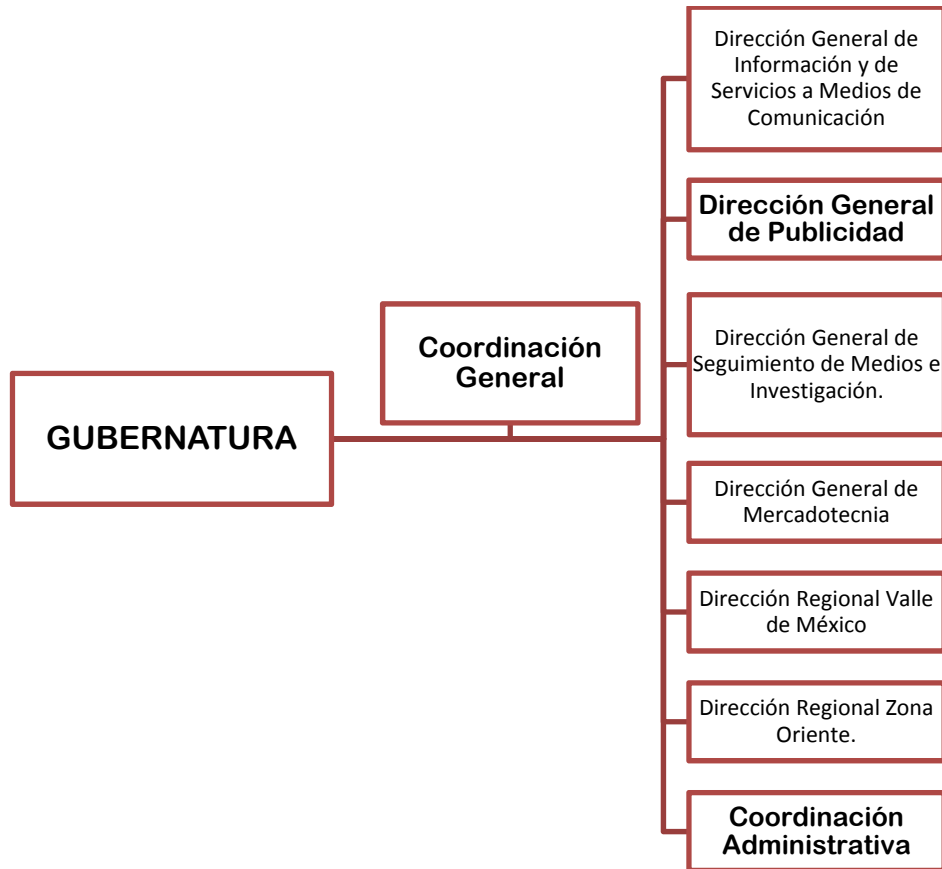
GUBERNATURA

Coordinación General

Dirección General de Información y de Servicios a Medios de Comunicación

Dirección General de Publicidad

Dirección General de Seguimiento de Medios e Investigación.

Dirección General de Mercadotecnia

Dirección Regional Valle de México

Dirección Regional Zona Oriente.

Coordinación Administrativa